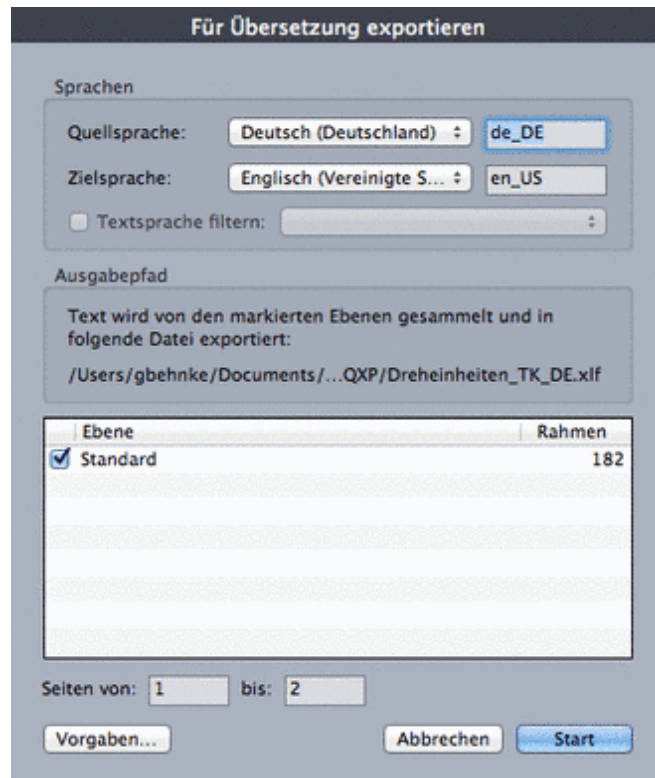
Für Übersetzung exportieren

Sprachen

Quellsprache: Deutsch (Deutschland) de_DE

Zielsprache: Englisch (Vereinigte S... en_US

Textsprache filtern:

Ausgabepfad

Text wird von den markierten Ebenen gesammelt und in folgende Datei exportiert:

/Users/gbehnke/Documents/...QXP/Dreheinheiten_TK_DE.xlf

| Ebene | Rahmen |
|---|---|
| Standard | 182 |

Seiten von: 1 bis: 2

Vorgaben... Abbrechen Start